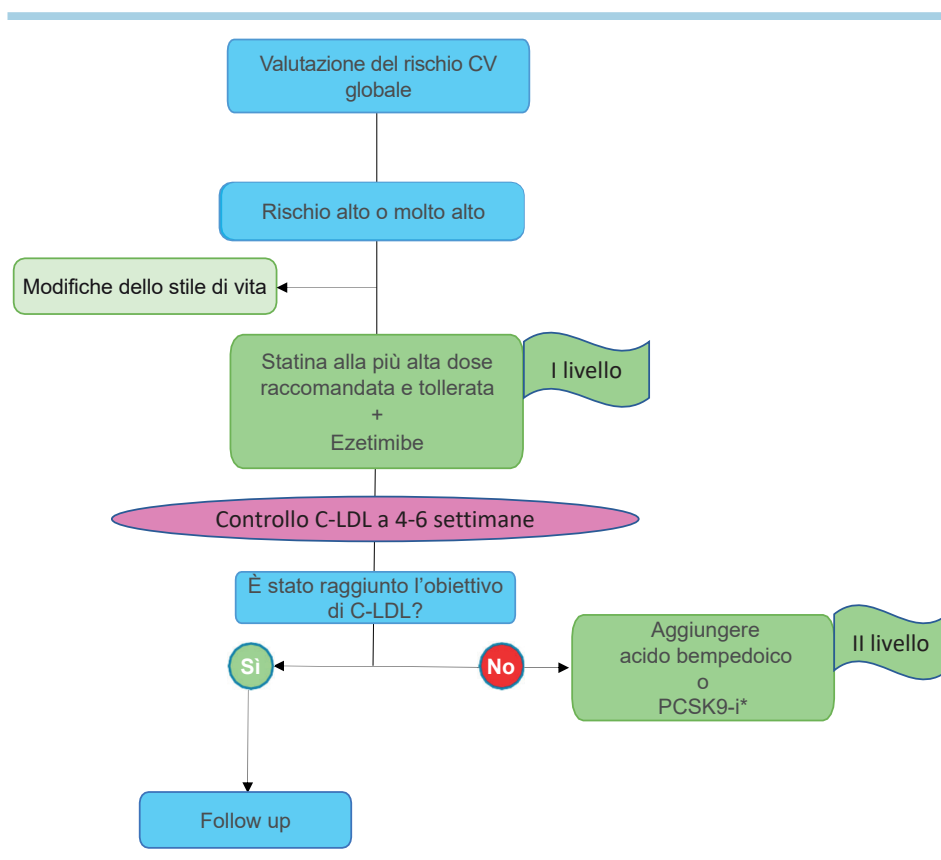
Valutazione del rischio CV globale

Rischio alto o molto alto

Modifiche dello stile di vita

Statina alla più alta dose raccomandata e tollerata
+
Ezetimibe

I livello

Controllo C-LDL a 4-6 settimane

È stato raggiunto l’obiettivo di C-LDL?

Sì

No

Aggiungere
acido bempedoico
o
PCSK9-i*

II livello

Follow up